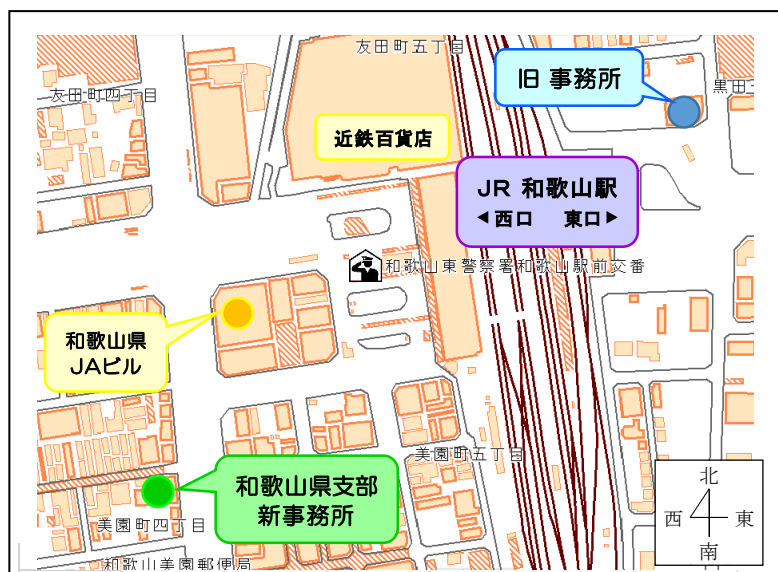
友田町五丁目

旧 事務所

黒田

友田町四丁目

近鉄百貨店

JR 和歌山駅
◀西口　東口▶

和歌山東警察署和歌山駅前交番

和歌山県
JAビル

美園町五丁目

和歌山県支部
新事務所

美園町四丁目

和歌山美園郵便局

北
西　東
南